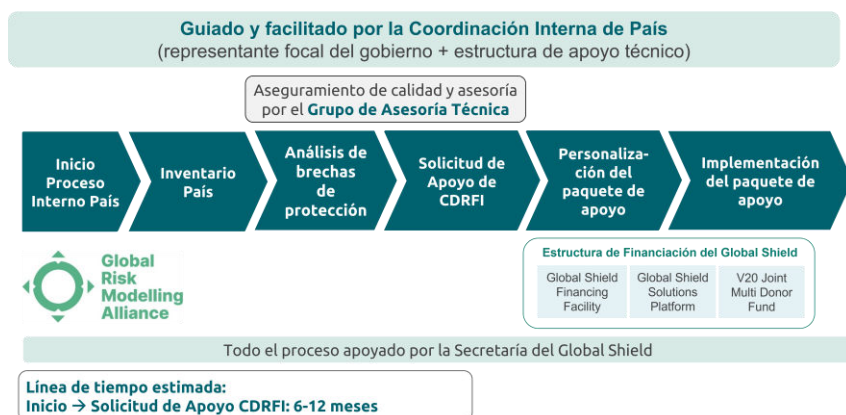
Guiado y facilitado por la Coordinación Interna de País
(representante focal del gobierno + estructura de apoyo técnico)

Aseguramiento de calidad y asesoría por el Grupo de Asesoría Técnica

Inicio Proceso Interno País

Inventario País

Análisis de brechas de protección

Solicitud de Apoyo de CDRFI

Personalización del paquete de apoyo

Implementación del paquete de apoyo

Global Risk Modelling Alliance

Estructura de Financiación del Global Shield

| Global Shield Financing Facility | Global Shield Solutions Platform | V20 Joint Multi Donor Fund |
|---|---|---|

Todo el proceso apoyado por la Secretaría del Global Shield

Línea de tiempo estimada:
Inicio → Solicitud de Apoyo CDRFI: 6-12 meses